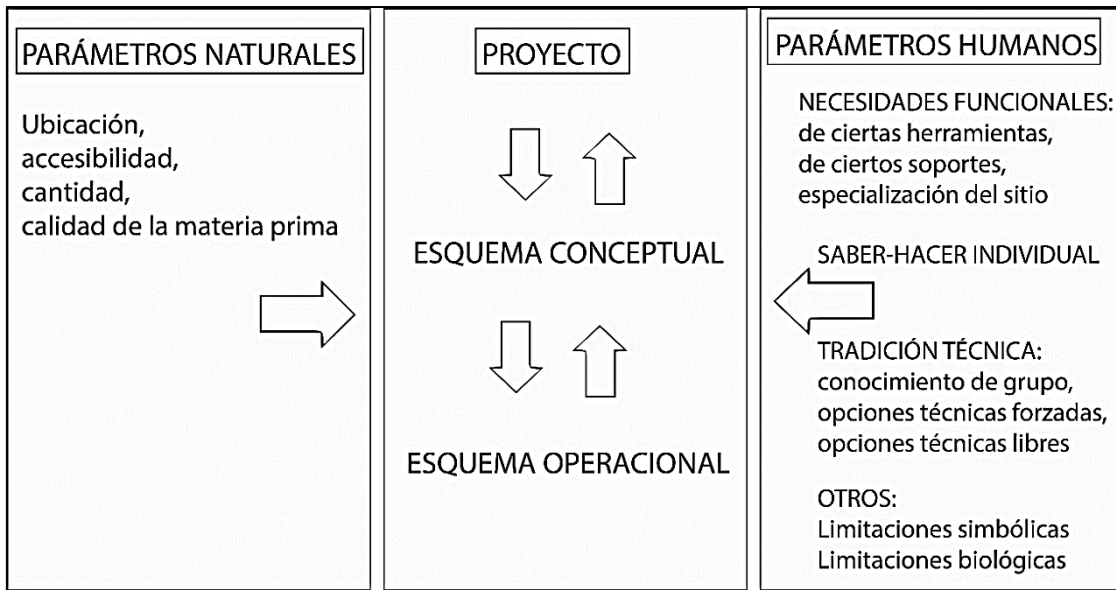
PARÁMETROS NATURALES

Ubicación,
accesibilidad,
cantidad,
calidad de la materia prima

PROYECTO

ESQUEMA CONCEPTUAL

ESQUEMA OPERACIONAL

PARÁMETROS HUMANOS

NECESIDADES FUNCIONALES:
de ciertas herramientas,
de ciertos soportes,
especialización del sitio

SABER-HACER INDIVIDUAL

TRADICIÓN TÉCNICA:
conocimiento de grupo,
opciones técnicas forzadas,
opciones técnicas libres

OTROS:
Limitaciones simbólicas
Limitaciones biológicas